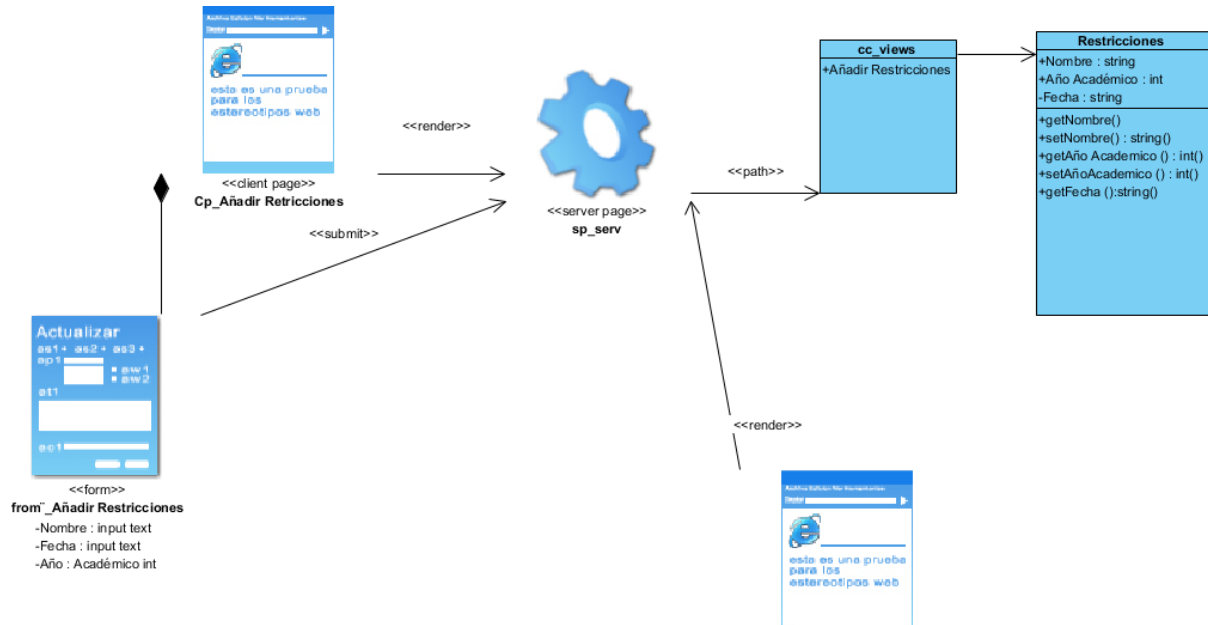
Archivo Edición Ver Herramientas
Dirección

esta es una prueba para los estereotipos web

<<client page>>
Cp_Añadir Retricciones

<<render>>

<<submit>>

<<server page>>
sp_serv

<<path>>

cc_views
+Añadir Restricciones

Restricciones
+Nombre : string
+Año Académico : int
-Fecha : string
+getNombre()
+setNombre() : string()
+getAño Academico () : int()
+setAñoAcademico () : int()
+getFecha ():string()

Actualizar
as1 + as2 + as3 +
ap1
aw1
aw2
at1
ac1

<<form>>
from¨_Añadir Restricciones
-Nombre : input text
-Fecha : input text
-Año : Académico int

<<render>>

Archivo Edición Ver Herramientas
Dirección

esta es una prueba para los estereotipos web